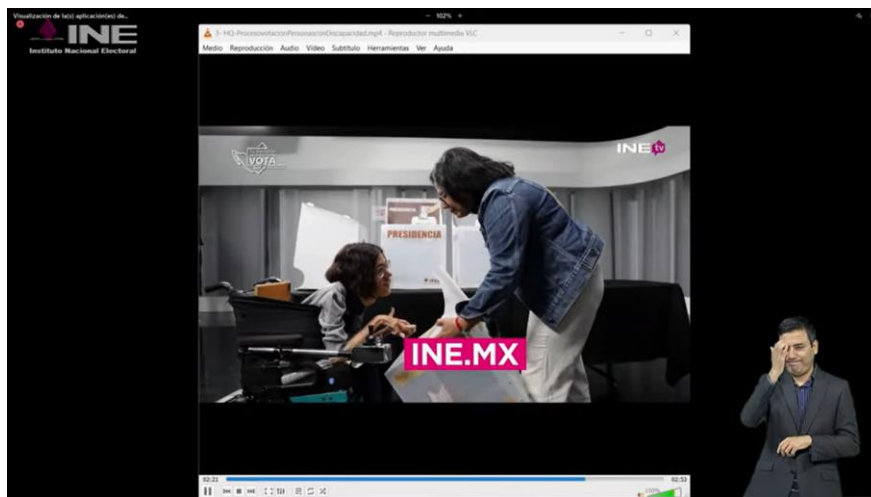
Visualización de la(s) aplicación(es) de...

– 102% +

INE
Instituto Nacional Electoral

3- HQ-ProcesoVotacionPersonasconDiscapacidad.mp4 - Reproductor multimedia VLC

Medio Reproducción Audio Vídeo Subtítulo Herramientas Ver Ayuda

VOTA

INE tv

PRESIDENCIA

INE.MX

02:21

02:33